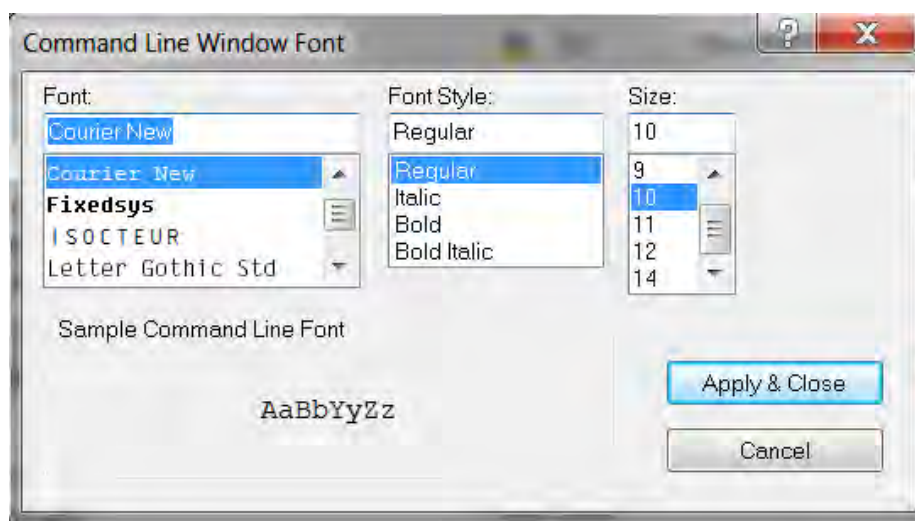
Command Line Window Font

?
X

Font:
Courier New
Courier New
Fixedsys
ISOCTEUR
Letter Gothic Std

Font Style:
Regular
Regular
Italic
Bold
Bold Italic

Size:
10
9
10
11
12
14

Sample Command Line Font

AaBbYyZz

Apply & Close

Cancel